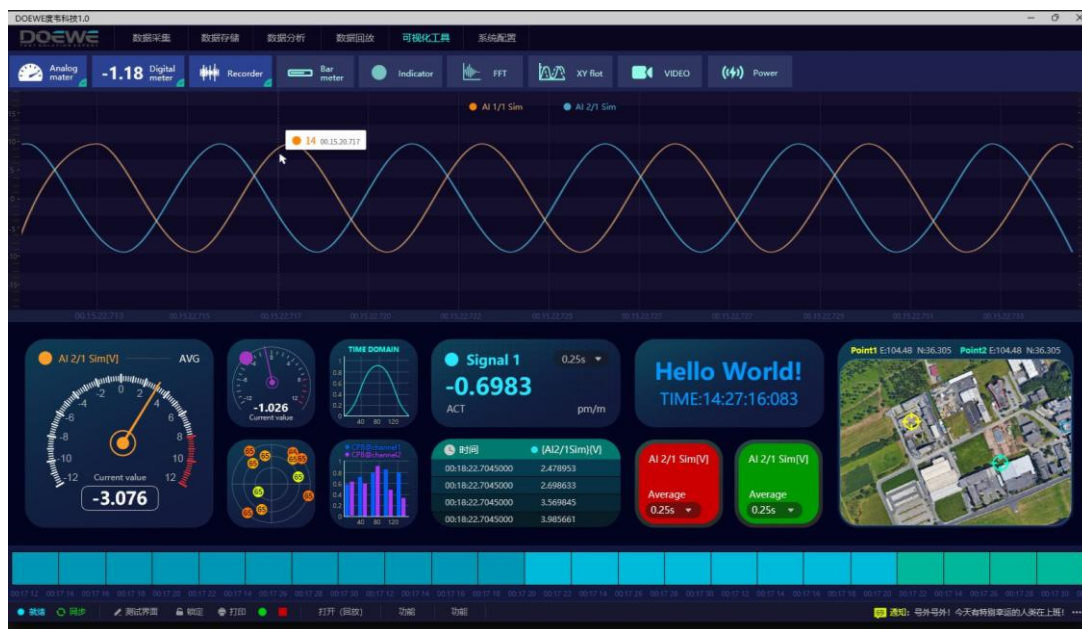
DOEWE度韦科技1.0

DOEWE

数据采集 数据存储 数据分析 数据回放 可视化工具 系统配置

Analog meter
-1.18 Digital meter
Recorder
Bar meter
Indicator
FFT
XY flot
VIDEO
Power

AI 1/1 Sim AI 2/1 Sim

14 00.15.20.717

00.15.22.713 00.15.22.715 00.15.22.717 00.15.22.720 00.15.22.722 00.15.22.725 00.15.22.727 00.15.22.729 00.15.22.731 00.15.22.733

AI 2/1 Sim[V] AVG
-12 -10 -8 -6 -4 -2 0 2 4 6 8 10 12
Current value
-3.076

-1.026
Current value

TIME DOMAIN

Signal 1
0.25s
-0.6983
ACT pm/m

| 时间 | [AI2/1Sim](V) |
|---|---|
| 00:18:22.7045000 | 2.478953 |
| 00:18:22.7045000 | 2.698633 |
| 00:18:22.7045000 | 3.569845 |
| 00:18:22.7045000 | 3.985661 |

Hello World!
TIME:14:27:16:083

AI 2/1 Sim[V]
Average
0.25s

AI 2/1 Sim[V]
Average
0.25s

Point1 E:104.48 N:36.305 Point2 E:104.48 N:36.305

就绪 同步 测试界面 锁定 打印 打开（回放） 功能 功能

通知: 号外号外! 今天有特别幸运的人来在上班!